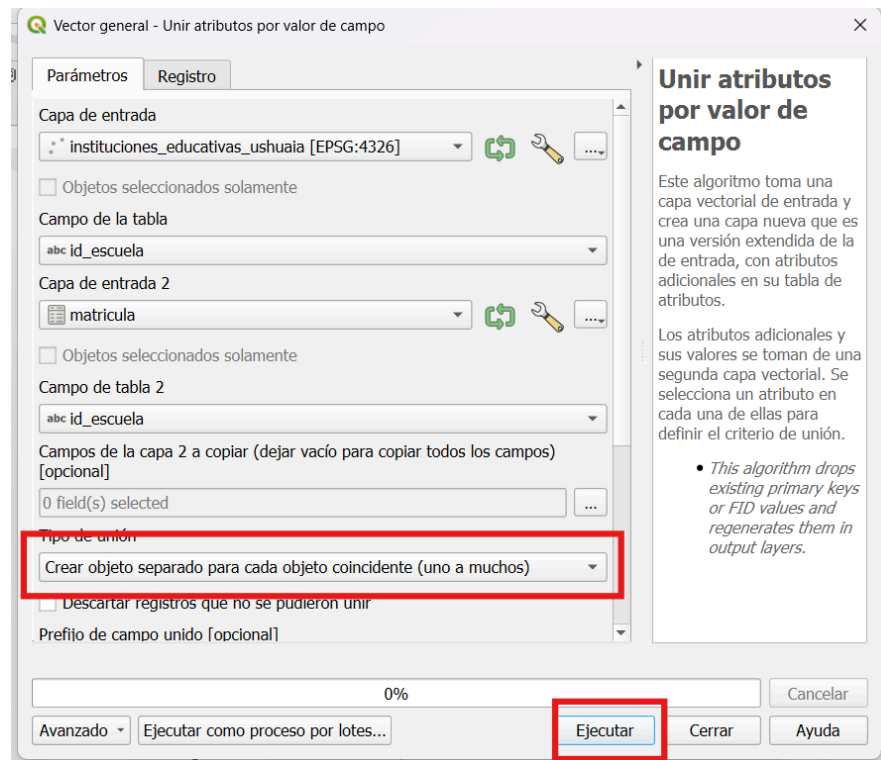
Vector general - Unir atributos por valor de campo

Parámetros | Registro

Capa de entrada

instituciones_educativas_ushuaia [EPSG:4326]

...

Objetos seleccionados solamente

Campo de la tabla

abc id_escuela

Capa de entrada 2

matricula

...

Objetos seleccionados solamente

Campo de tabla 2

abc id_escuela

Campos de la capa 2 a copiar (dejar vacío para copiar todos los campos) [opcional]

0 field(s) selected

...

Tipo de unión

Crear objeto separado para cada objeto coincidente (uno a muchos)

Descartar registros que no se pudieron unir

Prefijo de campo unido [opcional]

Unir atributos por valor de campo

Este algoritmo toma una capa vectorial de entrada y crea una capa nueva que es una versión extendida de la de entrada, con atributos adicionales en su tabla de atributos.

Los atributos adicionales y sus valores se toman de una segunda capa vectorial. Se selecciona un atributo en cada una de ellas para definir el criterio de unión.

• This algorithm drops existing primary keys or FID values and regenerates them in output layers.

0%

Cancelar

Avanzado | Ejecutar como proceso por lotes... | Ejecutar | Cerrar | Ayuda